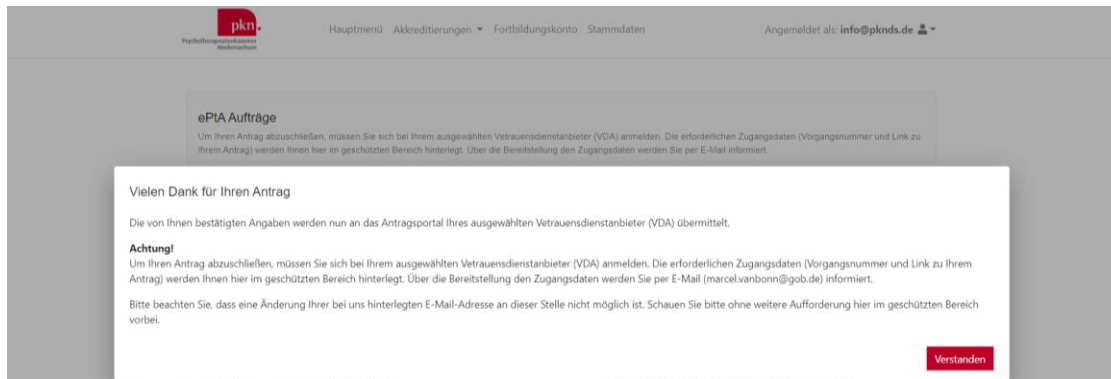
pkn
Psychotherapeutenkammer Niedersachsen

Hauptmenü Akkreditierungen ▾ Fortbildungskonto Stammdaten

Angemeldet als: info@pknds.de

ePtA Aufträge

Um Ihren Antrag abzuschließen, müssen Sie sich bei Ihrem ausgewählten Vetrauensdienstanbieter (VDA) anmelden. Die erforderlichen Zugangsdaten (Vorgangsnummer und Link zu Ihrem Antrag) werden Ihnen hier im geschützten Bereich hinterlegt. Über die Bereitstellung den Zugangsdaten werden Sie per E-Mail informiert.

Vielen Dank für Ihren Antrag

Die von Ihnen bestätigten Angaben werden nun an das Antragsportal Ihres ausgewählten Vetrauensdienstanbieter (VDA) übermittelt.

Achtung!
Um Ihren Antrag abzuschließen, müssen Sie sich bei Ihrem ausgewählten Vetrauensdienstanbieter (VDA) anmelden. Die erforderlichen Zugangsdaten (Vorgangsnummer und Link zu Ihrem Antrag) werden Ihnen hier im geschützten Bereich hinterlegt. Über die Bereitstellung den Zugangsdaten werden Sie per E-Mail (marcel.vanbonn@gob.de) informiert.

Bitte beachten Sie, dass eine Änderung Ihrer bei uns hinterlegten E-Mail-Adresse an dieser Stelle nicht möglich ist. Schauen Sie bitte ohne weitere Aufforderung hier im geschützten Bereich vorbei.

Verstanden